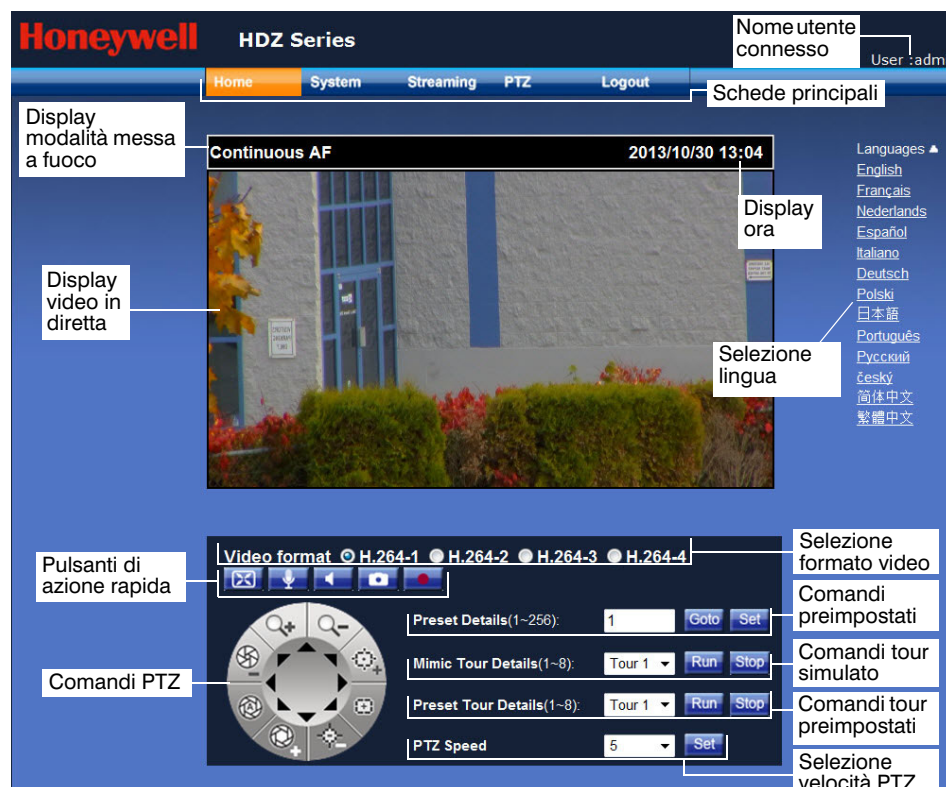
Honeywell HDZ Series

Nome utente connesso

User :adm

Home System Streaming PTZ Logout

Schede principali

Display modalità messa a fuoco

Continuous AF 2013/10/30 13:04

Display ora

Display video in diretta

Languages ▲
English
Français
Nederlands
Español
Italiano
Deutsch
Polski
日本語
Português
Русский
český
简体中文
繁體中文

Selezione lingua

Video format H.264-1 H.264-2 H.264-3 H.264-4

Selezione formato video

Pulsanti di azione rapida

Preset Details(1~256): 1 Goto Set

Comandi preimpostati

Comandi PTZ

Mimic Tour Details(1~8): Tour 1 Run Stop

Comandi tour simulato

Preset Tour Details(1~8): Tour 1 Run Stop

Comandi tour preimpostati

PTZ Speed 5 Set

Selezione velocità PTZ